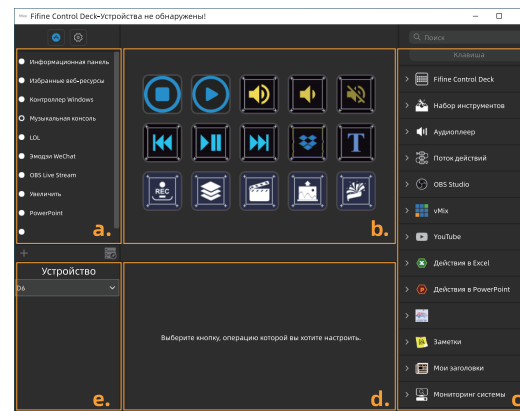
Fifine Control Deck-Устройства не обнаружены!

Информационная панель
Избранные веб-ресурсы
Контроллер Windows
Музыкальная консоль
LOL
Эмодзи WeChat
OBS Live Stream
Увеличить
PowerPoint

a.

REC

b.

Устройство
D6

e.

Выберите кнопку, операцию которой вы хотите настроить.

d.

Поиск
Клавиша
Fifine Control Deck
Набор инструментов
Аудиоплеер
Поток действий
OBS Studio
vMix
YouTube
Действия в Excel
Действия в PowerPoint
Заметки
Мои заголовки
Мониторинг системы

c.